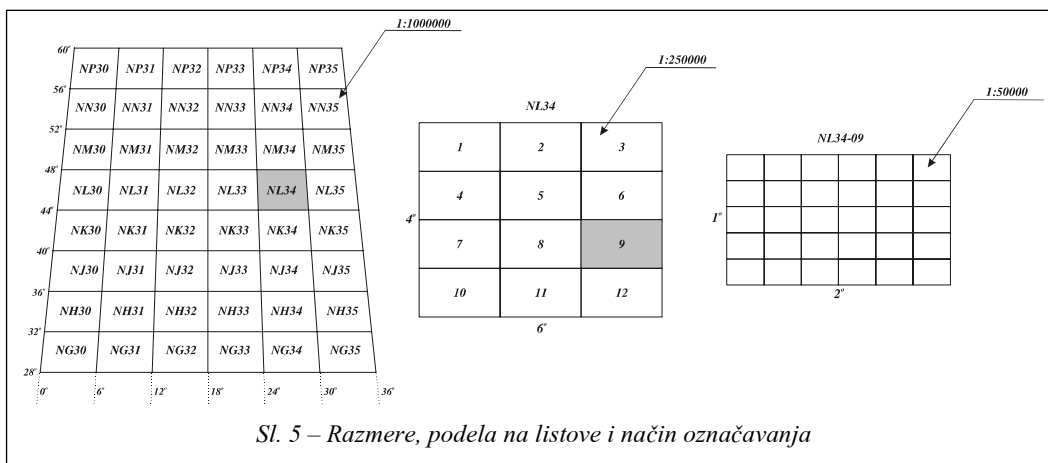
1:1000000

60°

| NP30 | NP31 | NP32 | NP33 | NP34 | NP35 |
|---|---|---|---|---|---|
| NN30 | NN31 | NN32 | NN33 | NN34 | NN35 |
| NM30 | NM31 | NM32 | NM33 | NM34 | NM35 |
| NL30 | NL31 | NL32 | NL33 | NL34 | NL35 |
| NK30 | NK31 | NK32 | NK33 | NK34 | NK35 |
| NJ30 | NJ31 | NJ32 | NJ33 | NJ34 | NJ35 |
| NH30 | NH31 | NH32 | NH33 | NH34 | NH35 |
| NG30 | NG31 | NG32 | NG33 | NG34 | NG35 |

56° 52° 48° 44° 40° 36° 32° 28°

0° 6° 12° 18° 24° 30° 36°

1:250000

NL34

| 1 | 2 | 3 |
|---|---|---|
| 4 | 5 | 6 |
| 7 | 8 | 9 |
| 10 | 11 | 12 |

4°

6°

1:50000

NL34-09

1°

2°

Sl. 5 – Razmere, podela na listove i način označavanja